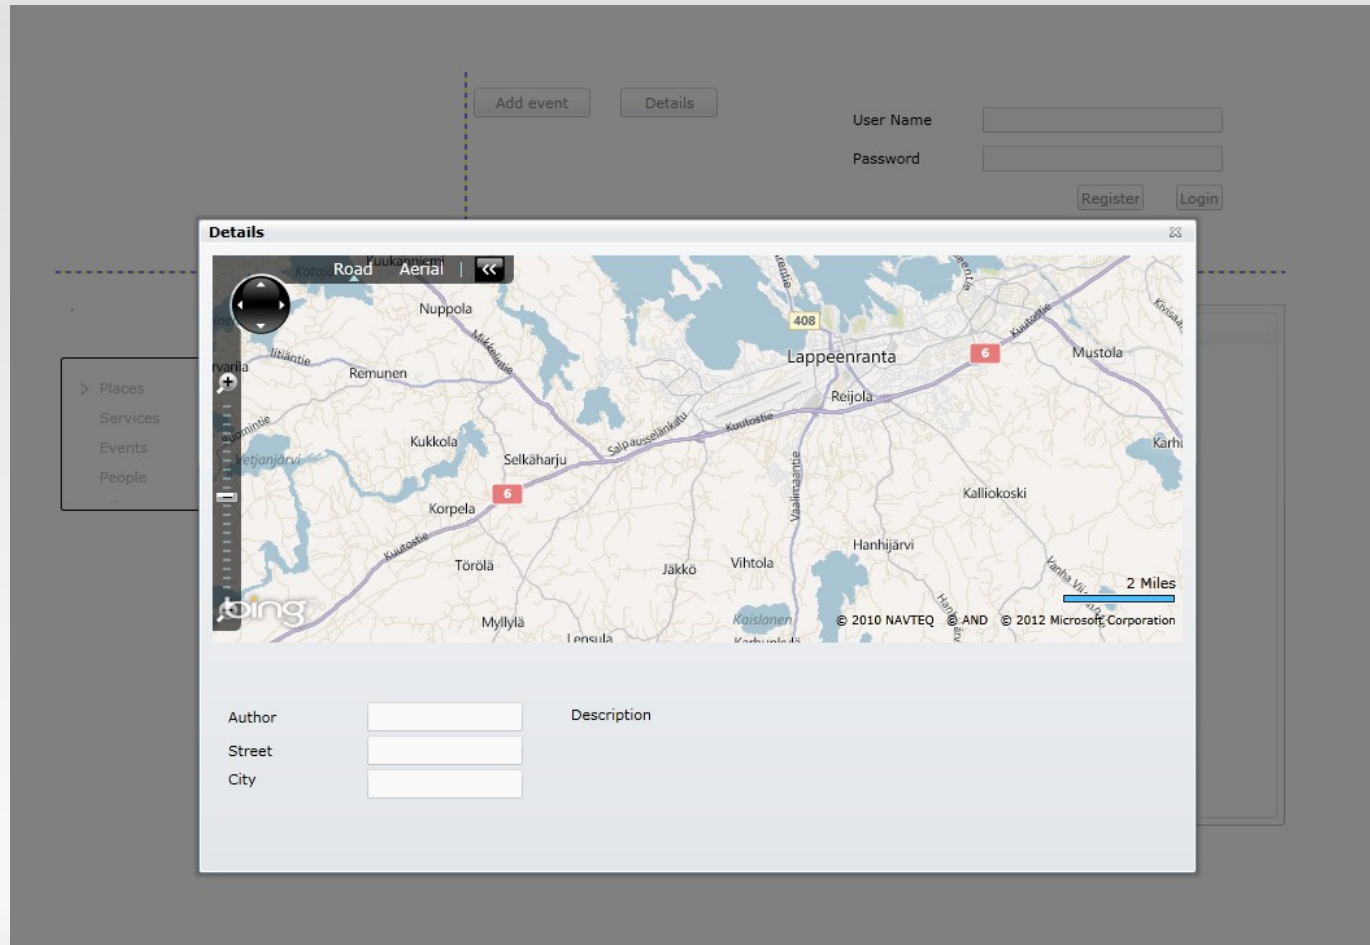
Add event
Details
User Name
Password
Register
Login

Places
Services
Events
People

Details

Road
Aerial
«

Kuukanniemi
Nuppola
Remunen
Kukkola
Selkäharju
Korpela
Törölä
Myllylä
Lensula
Jäkkö
Vihtola
Kaislanen
Hanhijärvi
Kalliokoski
Lappeenranta
Reijola
Mustola
Karhi
408
6
6
Salpausselänkatu
Kuutostie
Vaalimaantie
Kuutostie
Vetjanjärvi
bing
2 Miles
© 2010 NAVTEQ © AND © 2012 Microsoft Corporation

Author
Street
City
Description